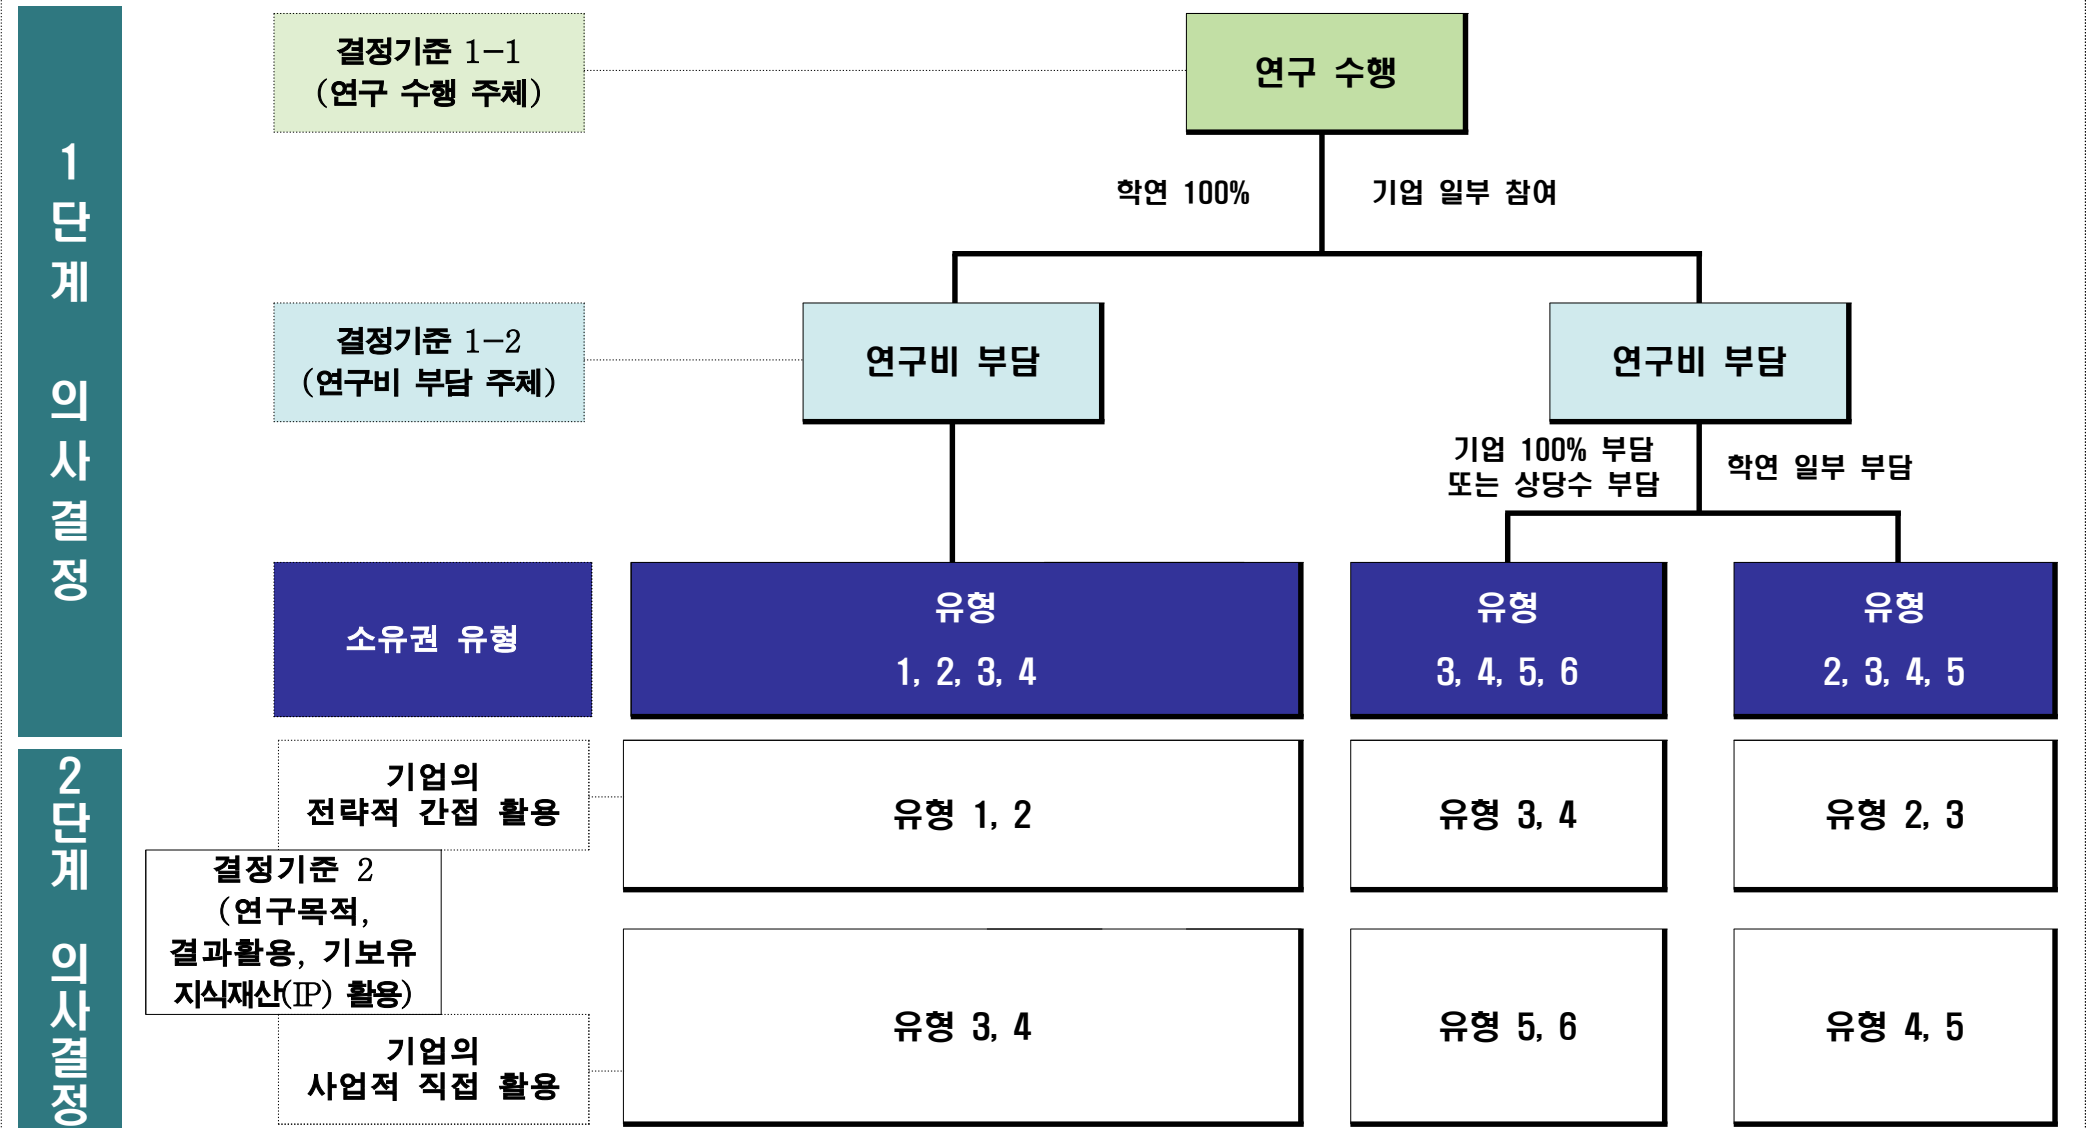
1단계 의사결정

결정기준 1-1
(연구 수행 주체)

연구 수행

학연 100%

기업 일부 참여

결정기준 1-2
(연구비 부담 주체)

연구비 부담

연구비 부담

기업 100% 부담
또는 상당수 부담

학연 일부 부담

소유권 유형

유형
1, 2, 3, 4

유형
3, 4, 5, 6

유형
2, 3, 4, 5

2단계 의사결정

기업의
전략적 간접 활용

유형 1, 2

유형 3, 4

유형 2, 3

결정기준 2
(연구목적,
결과활용, 기보유
지식재산(IP) 활용)

기업의
사업적 직접 활용

유형 3, 4

유형 5, 6

유형 4, 5